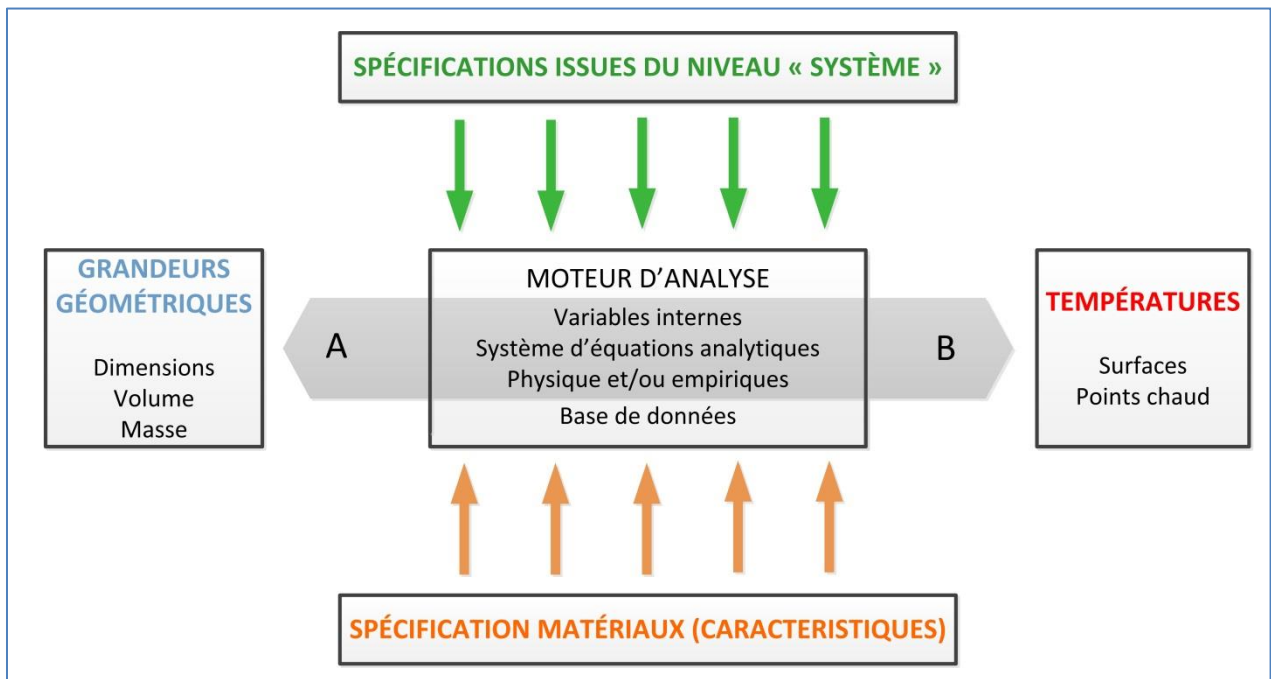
SPÉCIFICATIONS ISSUES DU NIVEAU « SYSTÈME »

GRANDEURS GÉOMÉTRIQUES

Dimensions
Volume
Masse

A

MOTEUR D'ANALYSE

Variables internes
Système d'équations analytiques
Physique et/ou empiriques

Base de données

B

TEMPÉRATURES

Surfaces
Points chaud

SPÉCIFICATION MATÉRIAUX (CARACTERISTIQUES)